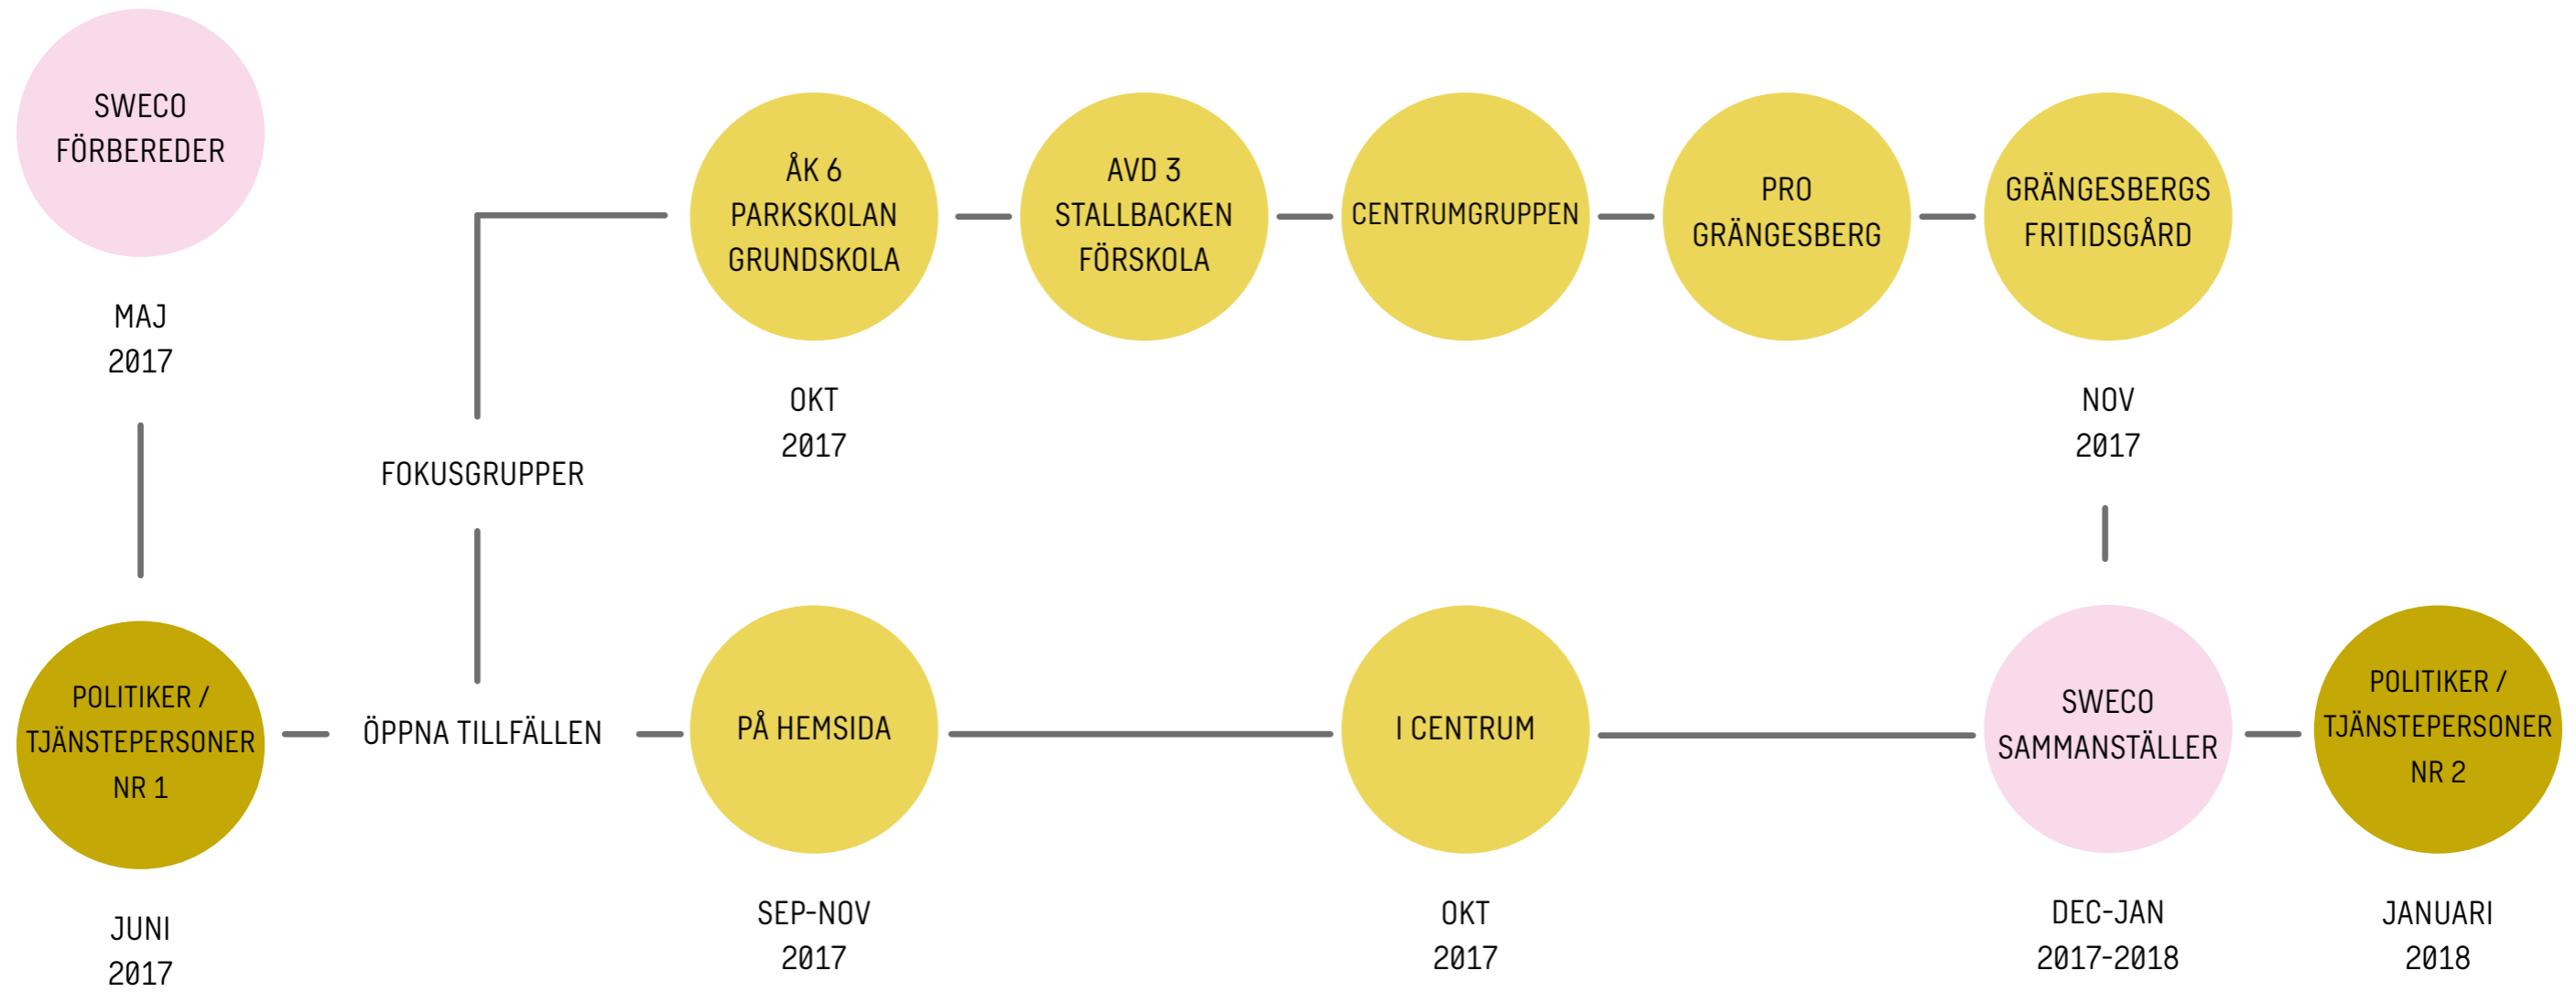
SWECO FÖRBEREDER

MAJ 2017

ÅK 6 PARKSKOLAN GRUNDSKOLA

AVD 3 STALLBACKEN FÖRSKOLA

CENTRUMGRUPPEN

PRO GRÄNGESBERG

GRÄNGESBERGS FRITIDSGÅRD

OKT 2017

NOV 2017

FOKUSGRUPPER

POLITIKER / TJÄNSTEPERSONER NR 1

JUNI 2017

ÖPPNA TILLFÄLLEN

PÅ HEMSIDA

SEP-NOV 2017

I CENTRUM

OKT 2017

SWECO SAMMANSTÄLLER

DEC-JAN 2017-2018

POLITIKER / TJÄNSTEPERSONER NR 2

JANUARI 2018